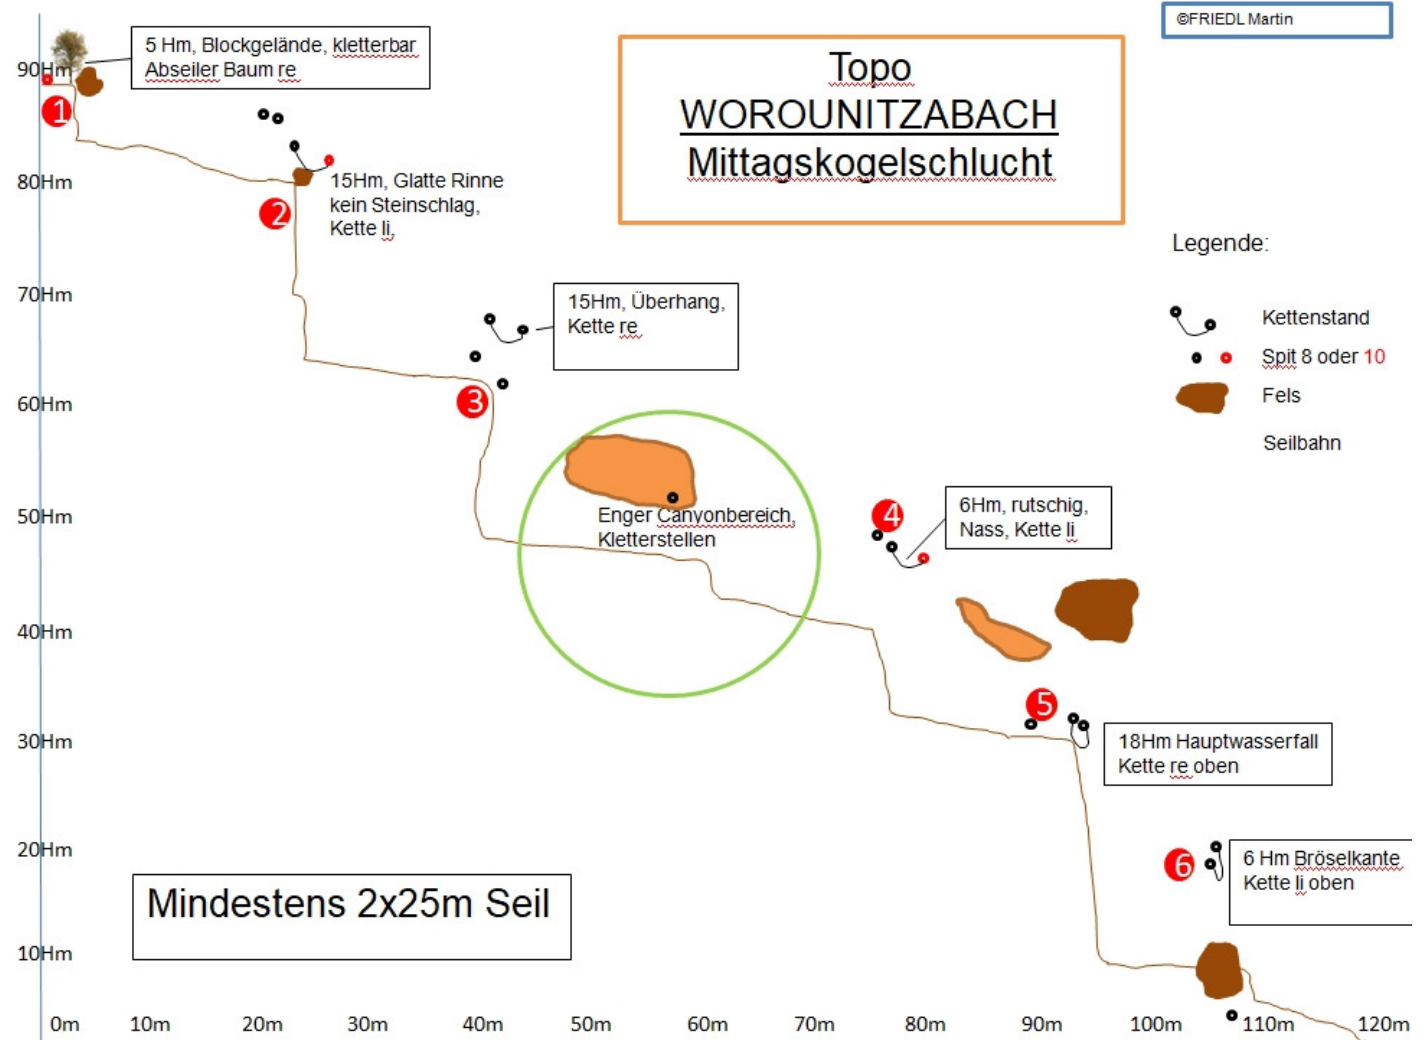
©FRIEDL Martin

Topo
WOROUNITZABACH
Mittagskogelschlucht

5 Hm, Blockgelände, kletterbar
Abseiler Baum re

90Hm
1
80Hm
2
15Hm, Glatte Rinne
kein Steinschlag,
Kette li,

70Hm
15Hm, Überhang,
Kette re

60Hm
3

Enger Canyonbereich,
Kletterstellen

50Hm
4
6Hm, rutschig,
Nass, Kette li

40Hm

30Hm
5
18Hm Hauptwasserfall
Kette re oben

20Hm
6
6 Hm Bröselkante
Kette li oben

Mindestens 2x25m Seil

10Hm

Legende:
Kettenstand
Spit 8 oder 10
Fels
Seilbahn

0m 10m 20m 30m 40m 50m 60m 70m 80m 90m 100m 110m 120m